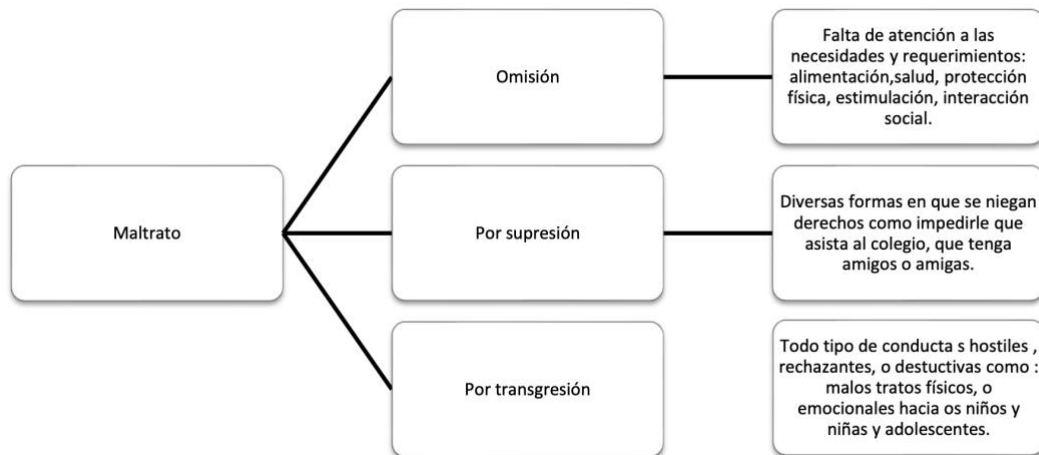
Maltrato

Omisión

Falta de atención a las necesidades y requerimientos: alimentación,salud, protección física, estimulación, interacción social.

Por supresión

Diversas formas en que se niegan derechos como impedirle que asista al colegio, que tenga amigos o amigas.

Por transgresión

Todo tipo de conducta s hostiles , rechazantes, o destuctivas como : malos tratos físicos, o emocionales hacia os niños y niñas y adolescentes.